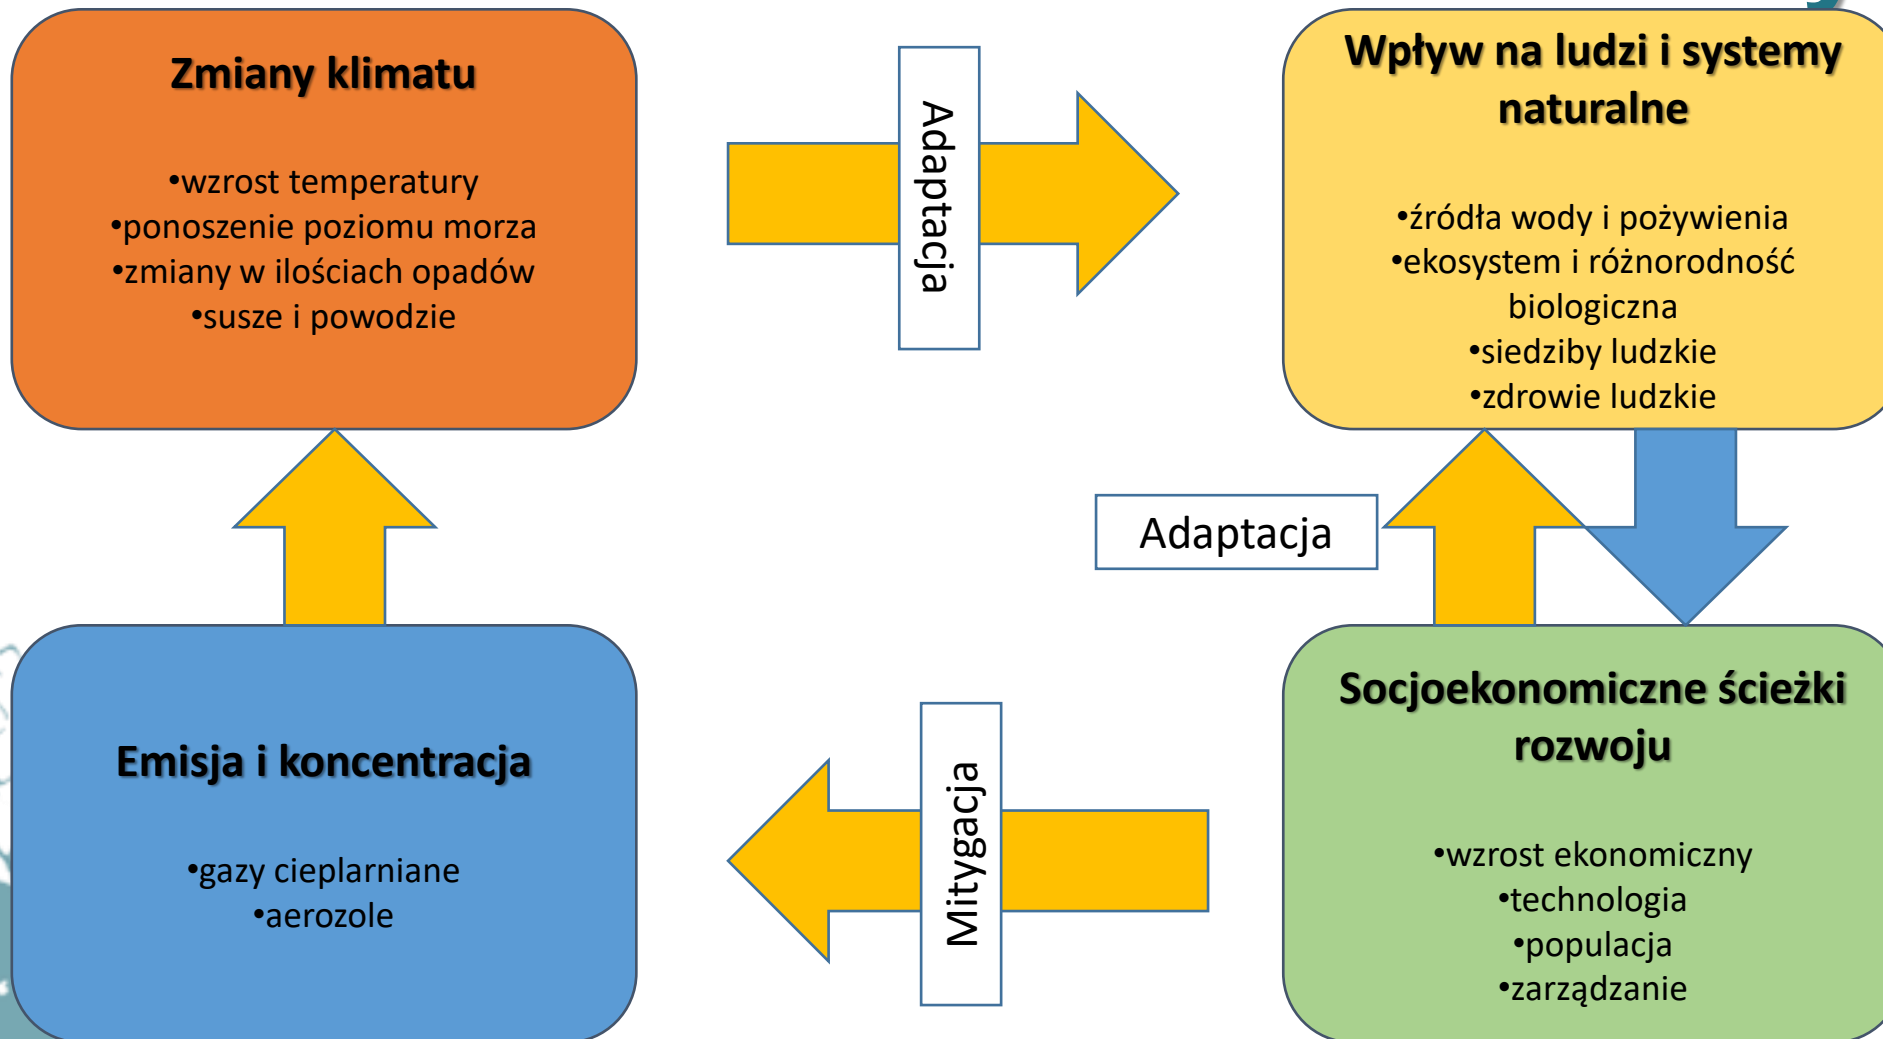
Zmiany klimatu

•wzrost temperatury
•ponoszenie poziomu morza
•zmiany w ilościach opadów
•susze i powodzie

Adaptacja

Wpływ na ludzi i systemy naturalne

•źródła wody i pożywienia
•ekosystem i różnorodność biologiczna
•siedziby ludzkie
•zdrowie ludzkie

Adaptacja

Emisja i koncentracja

•gazy cieplarniane
•aerozole

Mitygacja

Socjoekonomiczne ścieżki rozwoju

•wzrost ekonomiczny
•technologia
•populacja
•zarządzanie